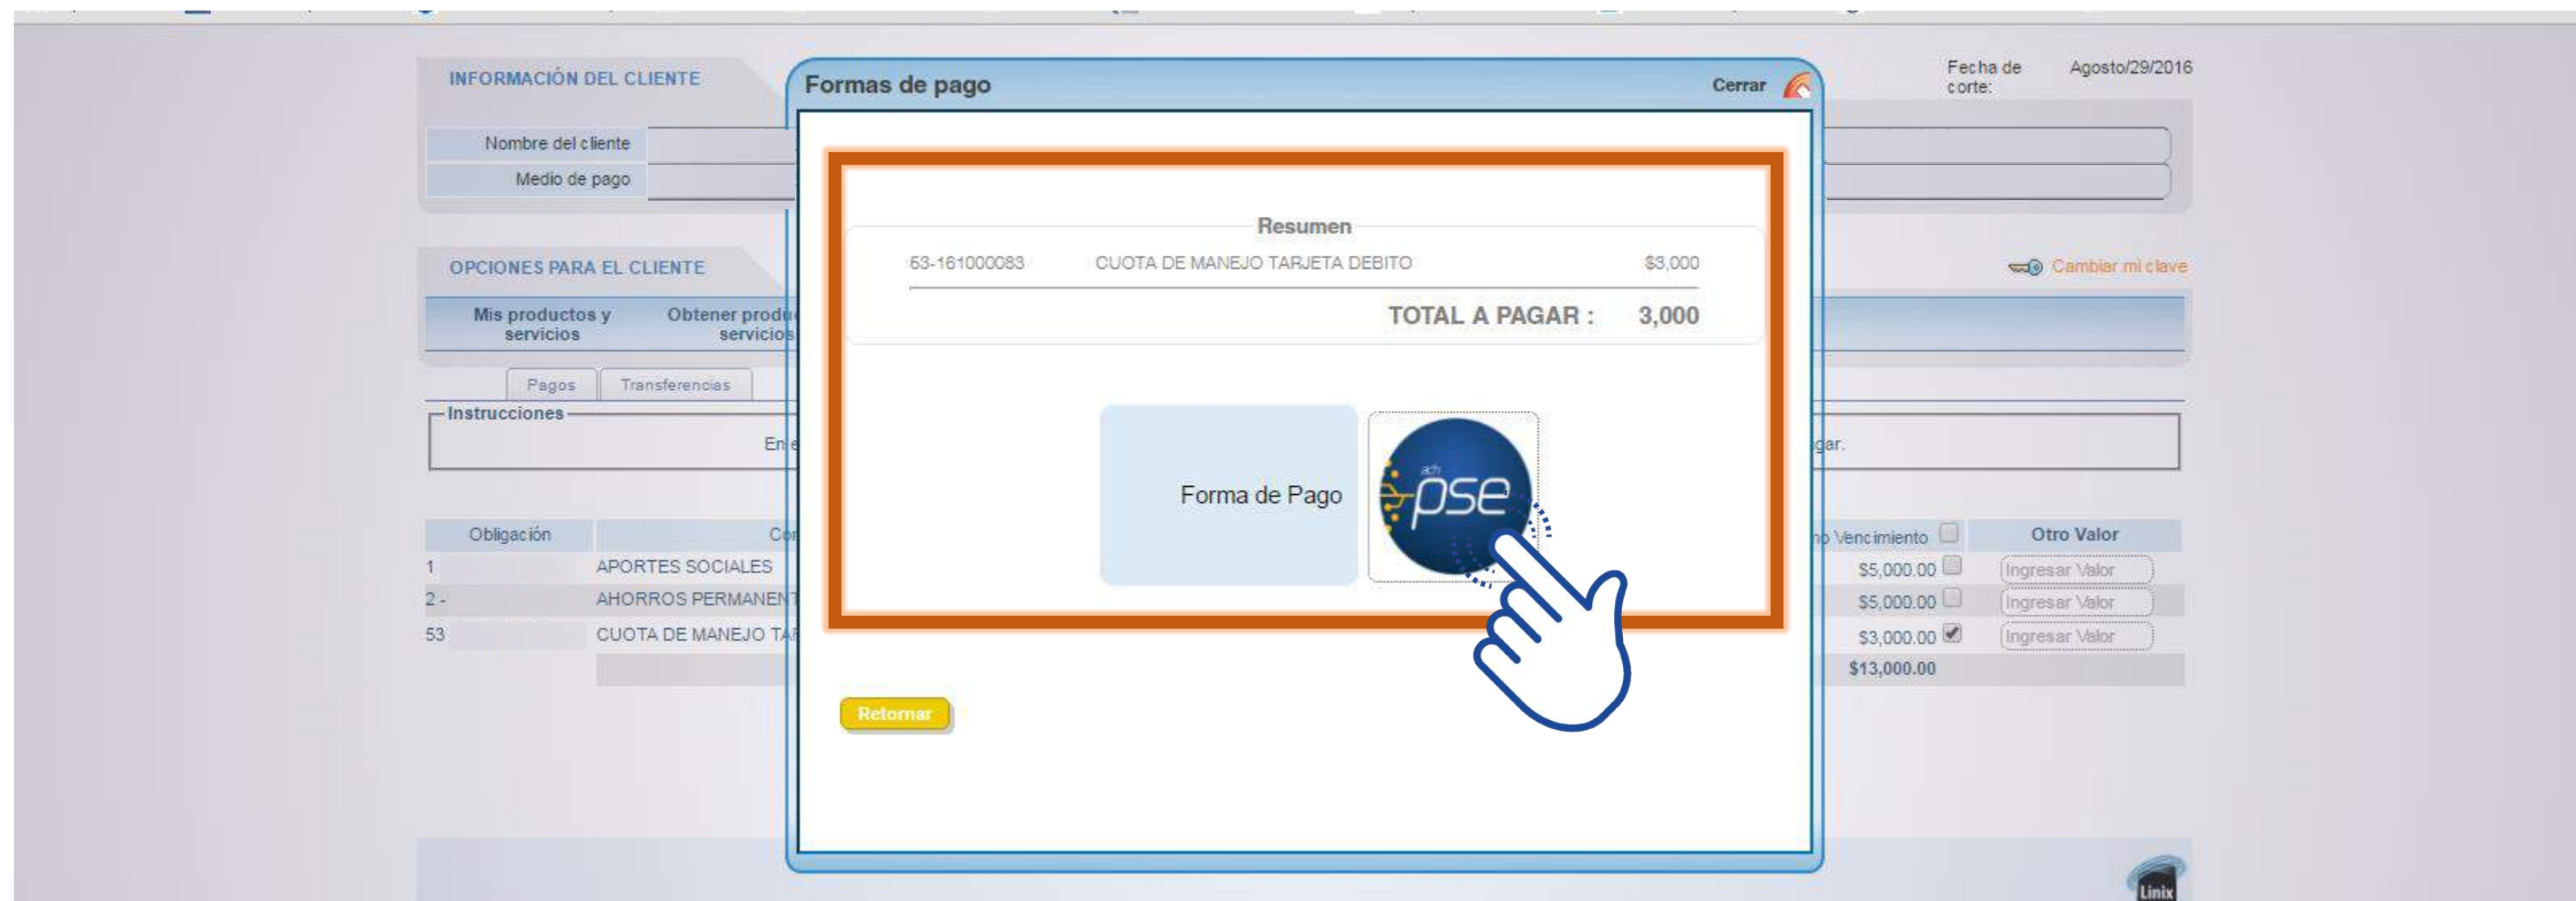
INFORMACIÓN DEL CLIENTE

Nombre del cliente
Medio de pago

Fecha de corte: Agosto/29/2016

OPCIONES PARA EL CLIENTE

Cambiar mi clave

Mis productos y servicios
Obtener produ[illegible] servicios

Pagos
Transferencias

Instrucciones
En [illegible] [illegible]gar.

| Obligación | Co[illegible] | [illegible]o Vencimiento | Otro Valor |
|---|---|---|---|
| 1 | APORTES SOCIALES | \$5,000.00 | Ingresar Valor |
| 2 - | AHORROS PERMANEN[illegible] | \$5,000.00 | Ingresar Valor |
| 53 | CUOTA DE MANEJO TA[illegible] | \$3,000.00 | Ingresar Valor |
| | | \$13,000.00 | |

Formas de pago
Cerrar

Resumen
53-161000083 CUOTA DE MANEJO TARJETA DEBITO \$3,000
TOTAL A PAGAR : 3,000

Forma de Pago
ach pse

Retornar

Linix